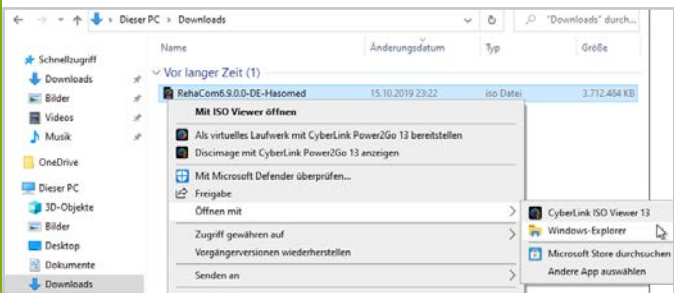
← → ↑ Dieser PC > Downloads
"Downloads" durch...

Schnellzugriff
Downloads
Bilder
Videos
Musik
OneDrive
Dieser PC
3D-Objekte
Bilder
Desktop
Dokumente
Downloads

| Name | Änderungsdatum | Typ | Größe |
|---|---|---|---|
| Vor langer Zeit (1) | | | |
| RehaCom6.9.0.0-DE-Hasomed | 15.10.2019 23:22 | iso Datei | 3.712.484 KB |

Mit ISO Viewer öffnen
Als virtuelles Laufwerk mit CyberLink Power2Go 13 bereitstellen
Discimage mit CyberLink Power2Go 13 anzeigen
Mit Microsoft Defender überprüfen...
Freigabe
Öffnen mit
Zugriff gewähren auf
Vorgängerversionen wiederherstellen
Senden an

CyberLink ISO Viewer 13
Windows-Explorer
Microsoft Store durchsuchen
Andere App auswählen